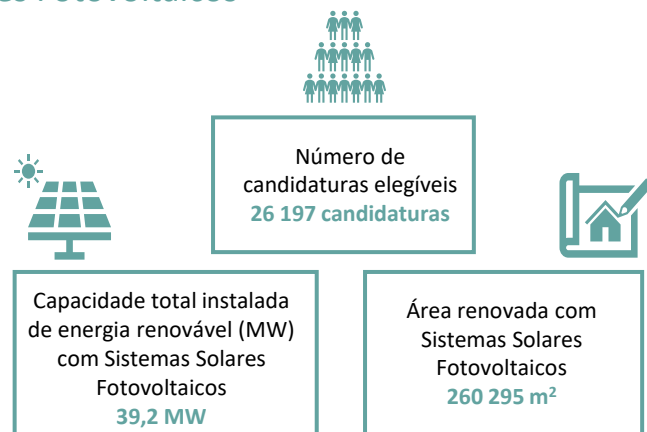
Número de candidaturas elegíveis
26 197 candidaturas

Capacidade total instalada de energia renovável (MW) com Sistemas Solares Fotovoltaicos
39,2 MW

Área renovada com Sistemas Solares Fotovoltaicos
260 295 m²